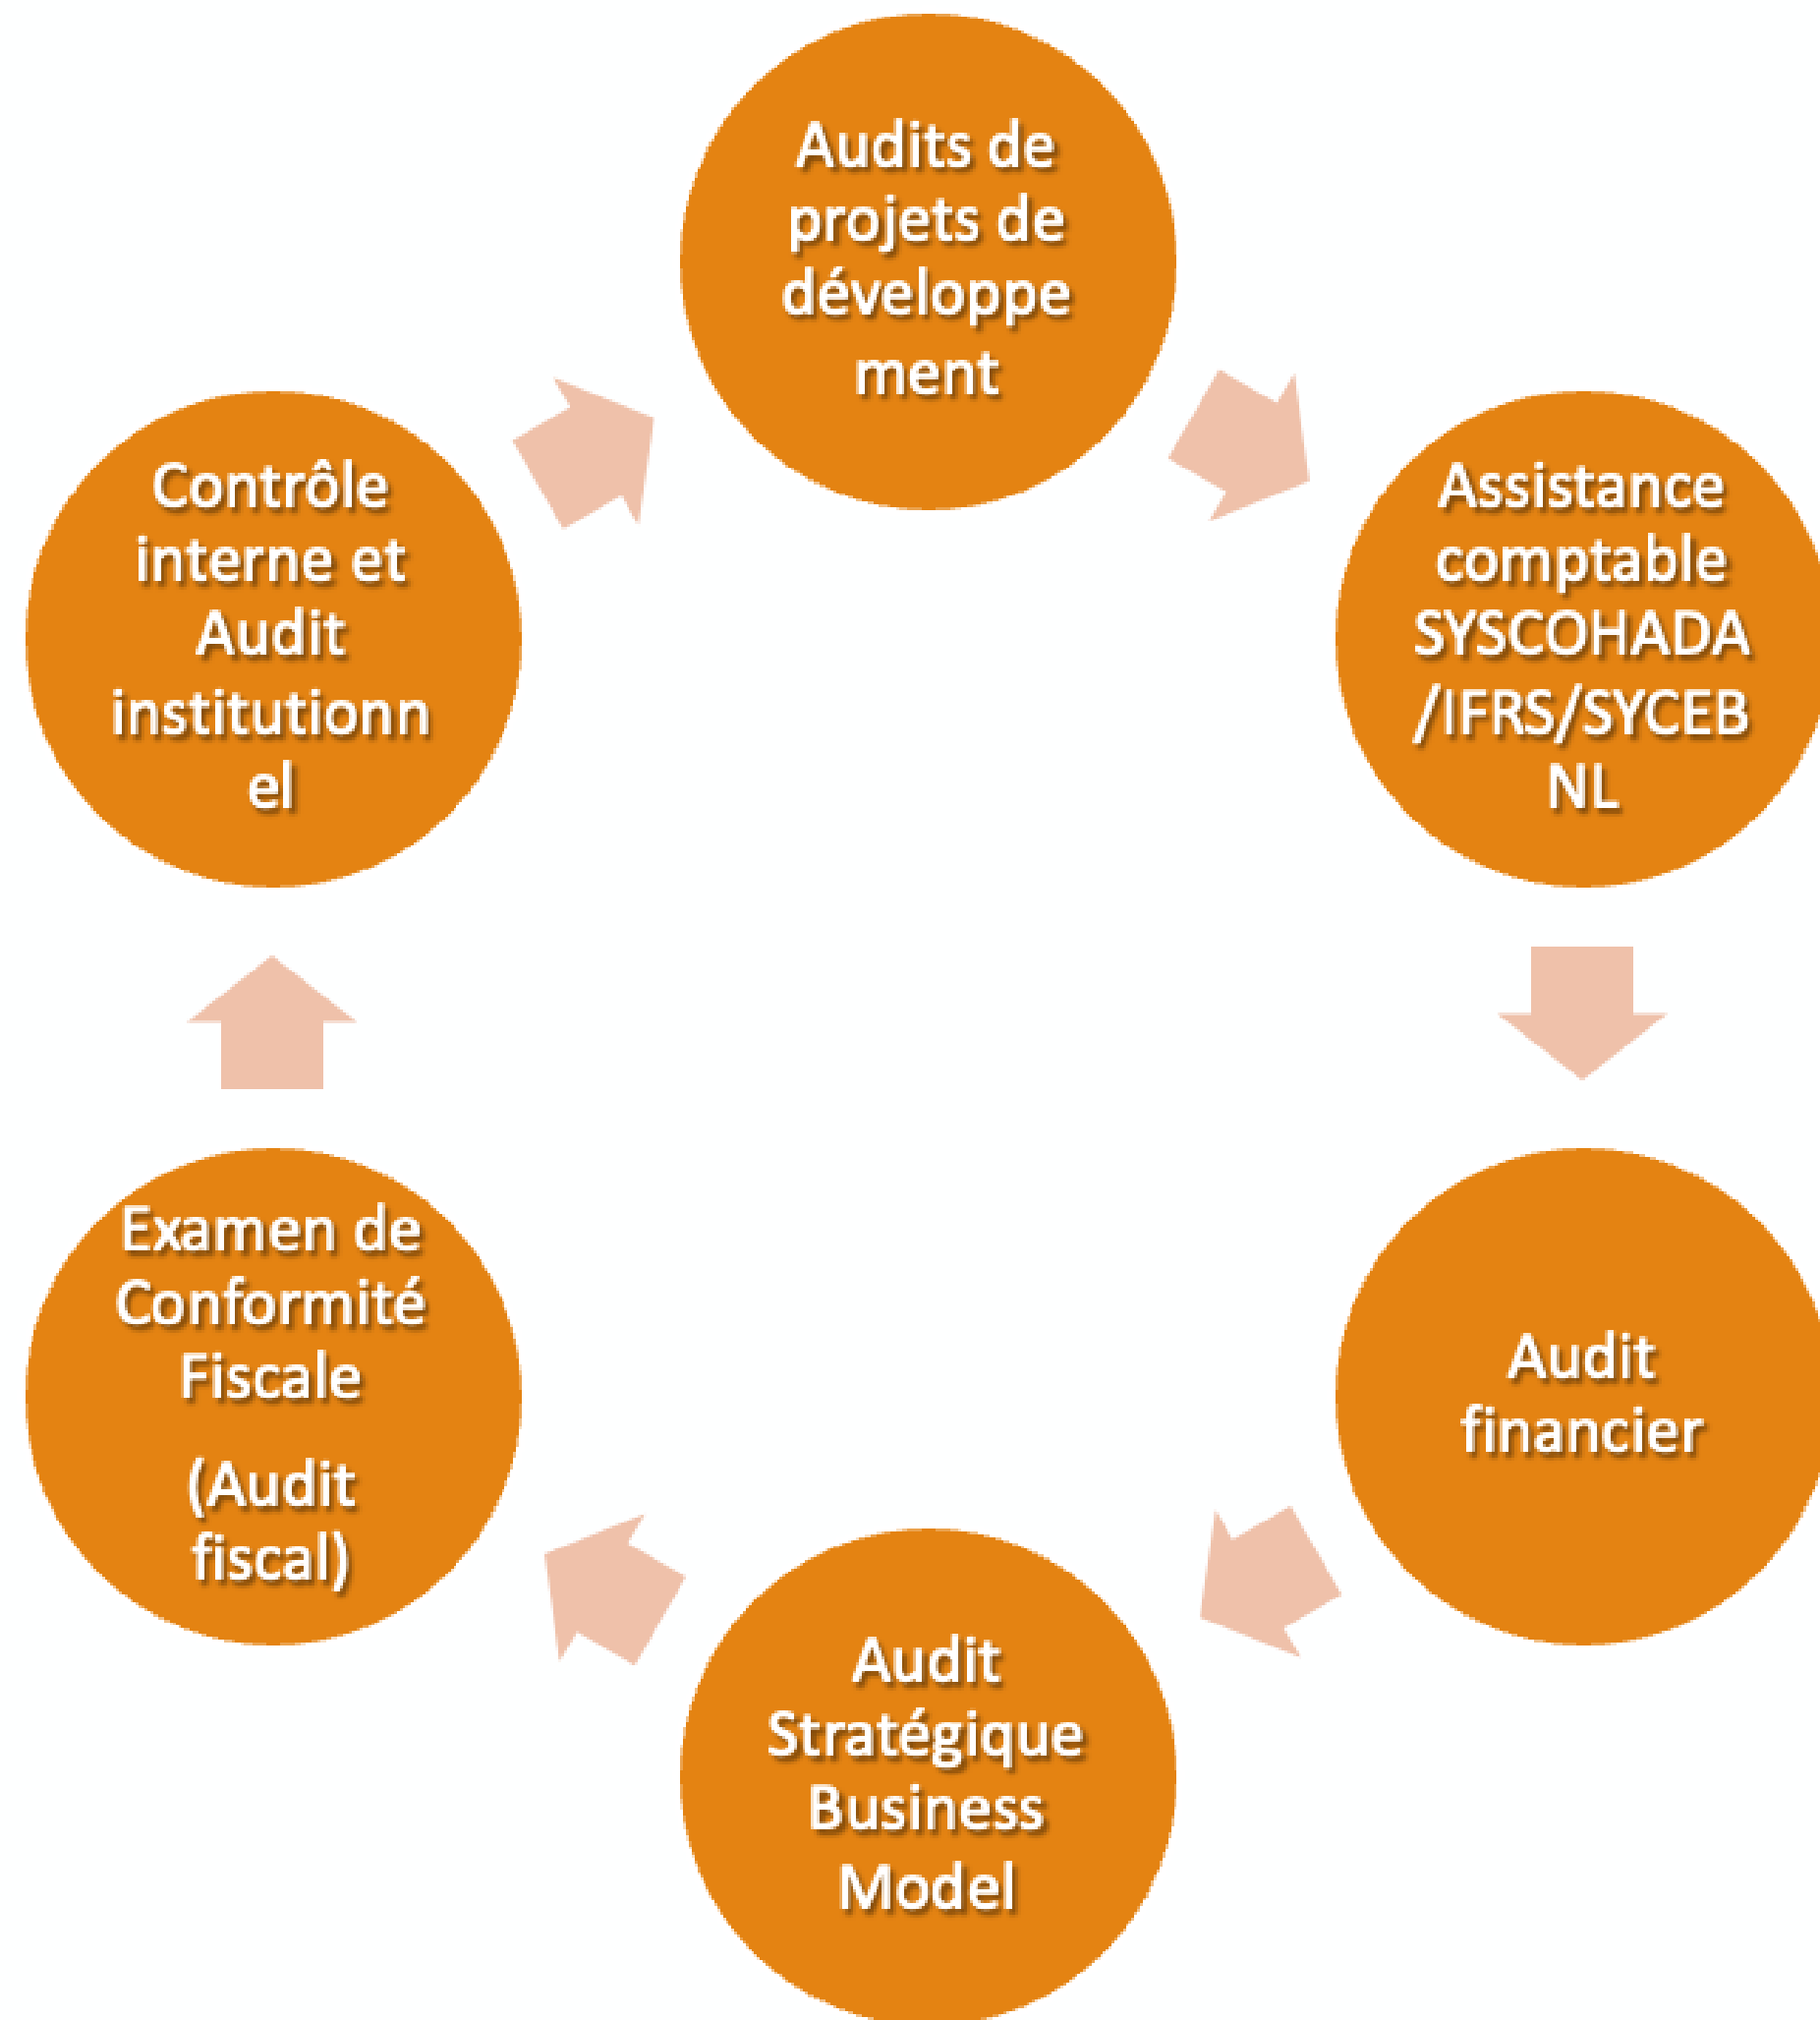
Audits de projets de développement

Assistance comptable SYSCOHADA/IFRS/SYCEBNL

Audit financier

Audit Stratégique Business Model

Examen de Conformité Fiscale

(Audit fiscal)

Contrôle interne et Audit institutionnel